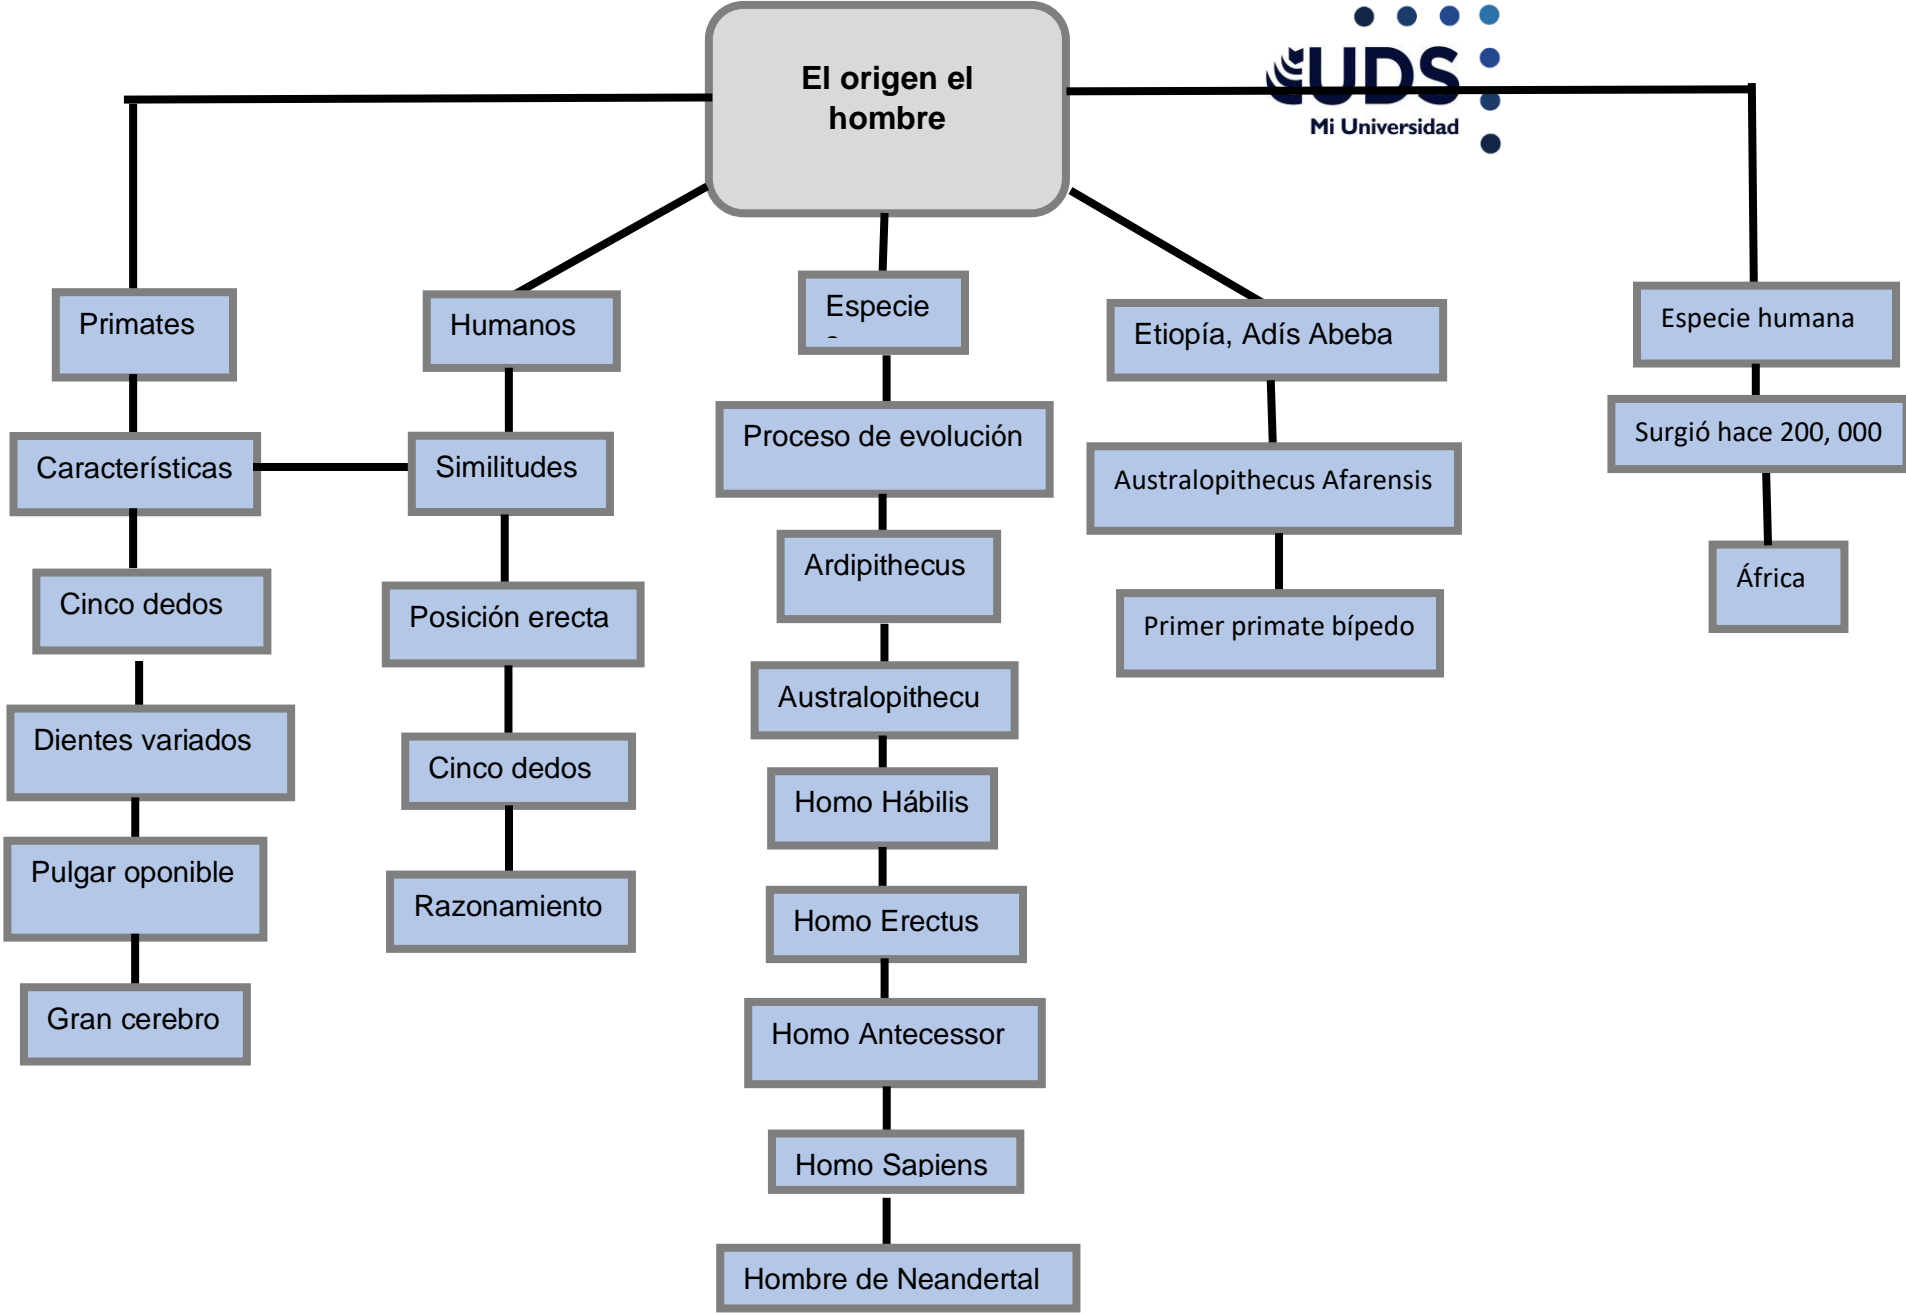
El origen el hombre

UDS
Mi Universidad

Primates

Características

Cinco dedos

Dientes variados

Pulgar oponible

Gran cerebro

Humanos

Similitudes

Posición erecta

Cinco dedos

Razonamiento

Especie

Proceso de evolución

Ardipithecus

Australopithecu

Homo Hábilis

Homo Erectus

Homo Antecessor

Homo Sapiens

Hombre de Neandertal

Etiopía, Adís Abeba

Australopithecus Afarensis

Primer primate bípedo

Especie humana

Surgió hace 200, 000

África